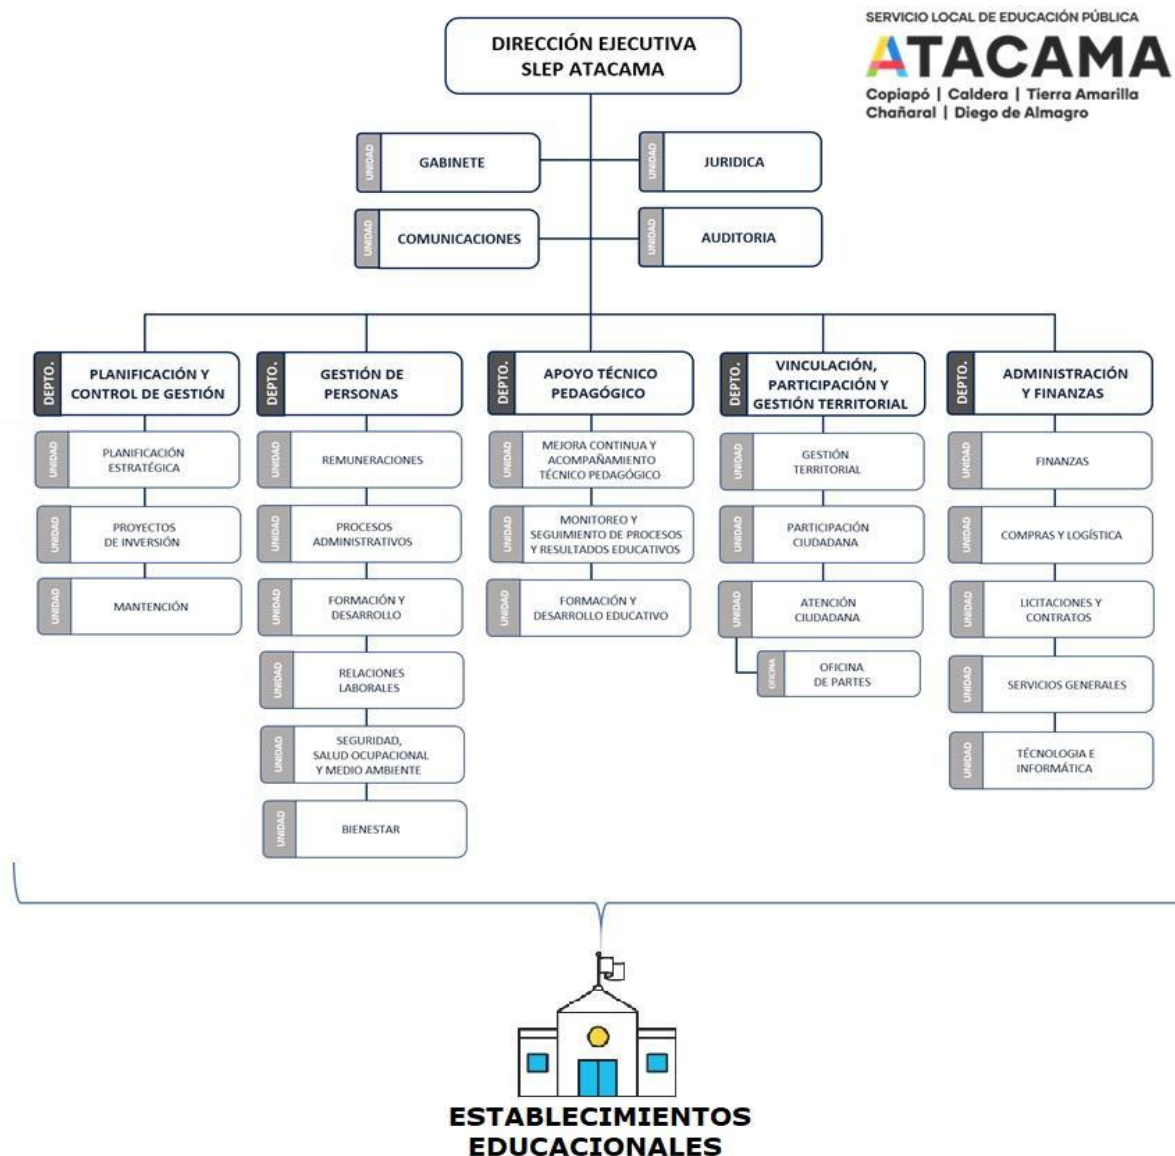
SERVICIO LOCAL DE EDUCACIÓN PÚBLICA
ATACAMA
Copiapó | Caldera | Tierra Amarilla
Chañaral | Diego de Almagro

DIRECCIÓN EJECUTIVA
SLEP ATACAMA

UNIDAD GABINETE
UNIDAD JURIDICA
UNIDAD COMUNICACIONES
UNIDAD AUDITORIA

DEPTO. PLANIFICACIÓN Y CONTROL DE GESTIÓN
UNIDAD PLANIFICACIÓN ESTRATÉGICA
UNIDAD PROYECTOS DE INVERSIÓN
UNIDAD MANTENCIÓN

DEPTO. GESTIÓN DE PERSONAS
UNIDAD REMUNERACIONES
UNIDAD PROCESOS ADMINISTRATIVOS
UNIDAD FORMACIÓN Y DESARROLLO
UNIDAD RELACIONES LABORALES
UNIDAD SEGURIDAD, SALUD OCUPACIONAL Y MEDIO AMBIENTE
UNIDAD BIENESTAR

DEPTO. APOYO TÉCNICO PEDAGÓGICO
UNIDAD MEJORA CONTINUA Y ACOMPAÑAMIENTO TÉCNICO PEDAGÓGICO
UNIDAD MONITOREO Y SEGUIMIENTO DE PROCESOS Y RESULTADOS EDUCATIVOS
UNIDAD FORMACIÓN Y DESARROLLO EDUCATIVO

DEPTO. VINCULACIÓN, PARTICIPACIÓN Y GESTIÓN TERRITORIAL
UNIDAD GESTIÓN TERRITORIAL
UNIDAD PARTICIPACIÓN CIUDADANA
UNIDAD ATENCIÓN CIUDADANA
OFICINA OFICINA DE PARTES

DEPTO. ADMINISTRACIÓN Y FINANZAS
UNIDAD FINANZAS
UNIDAD COMPRAS Y LOGÍSTICA
UNIDAD LICITACIONES Y CONTRATOS
UNIDAD SERVICIOS GENERALES
UNIDAD TÉCNOLOGIA E INFORMÁTICA

ESTABLECIMIENTOS EDUCACIONALES